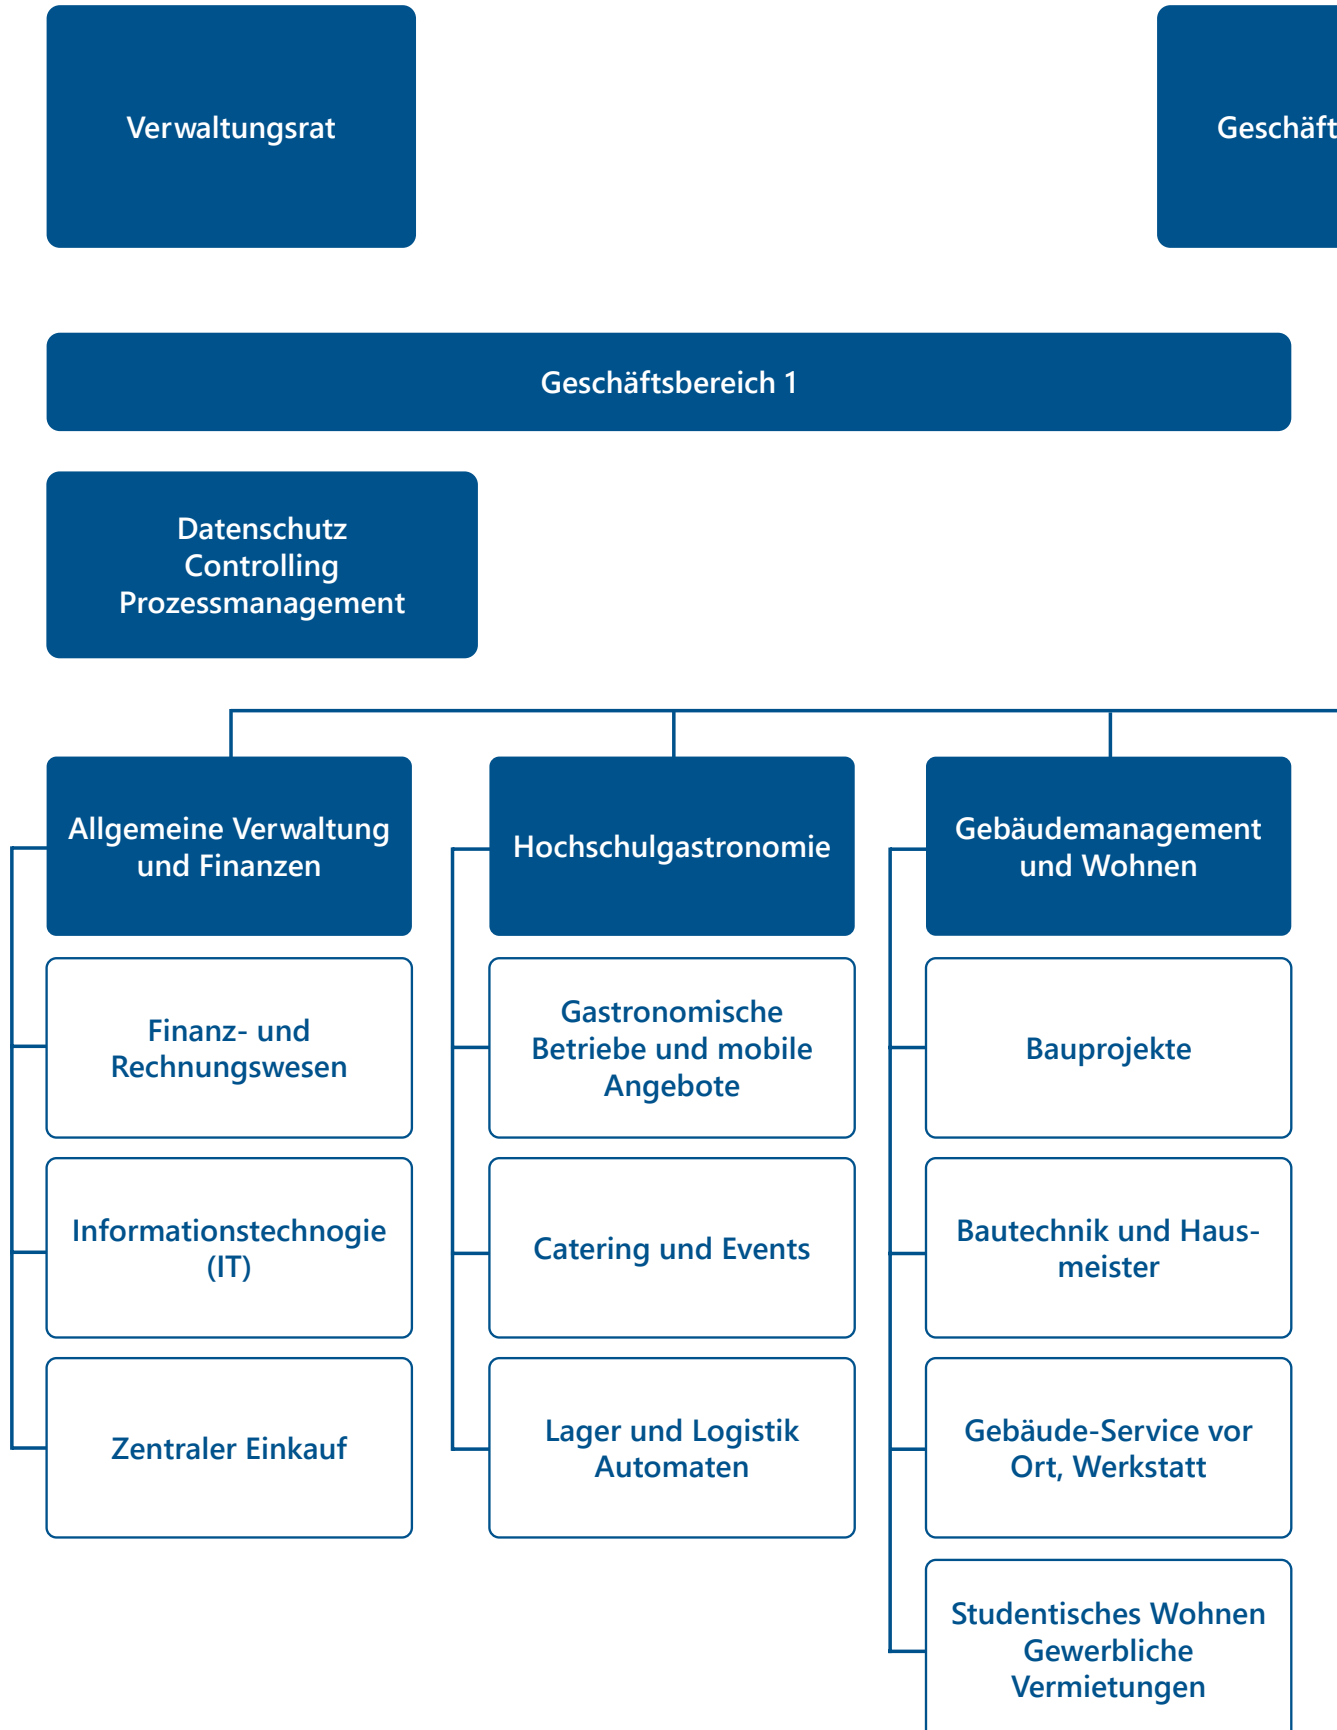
Verwaltungsrat

Geschäft

Geschäftsbereich 1

Datenschutz
Controlling
Prozessmanagement

Allgemeine Verwaltung und Finanzen

Finanz- und Rechnungswesen

Informationstechnogie (IT)

Zentraler Einkauf

Hochschulgastronomie

Gastronomische Betriebe und mobile Angebote

Catering und Events

Lager und Logistik Automaten

Gebäudemanagement und Wohnen

Bauprojekte

Bautechnik und Hausmeister

Gebäude-Service vor Ort, Werkstatt

Studentisches Wohnen Gewerbliche Vermietungen